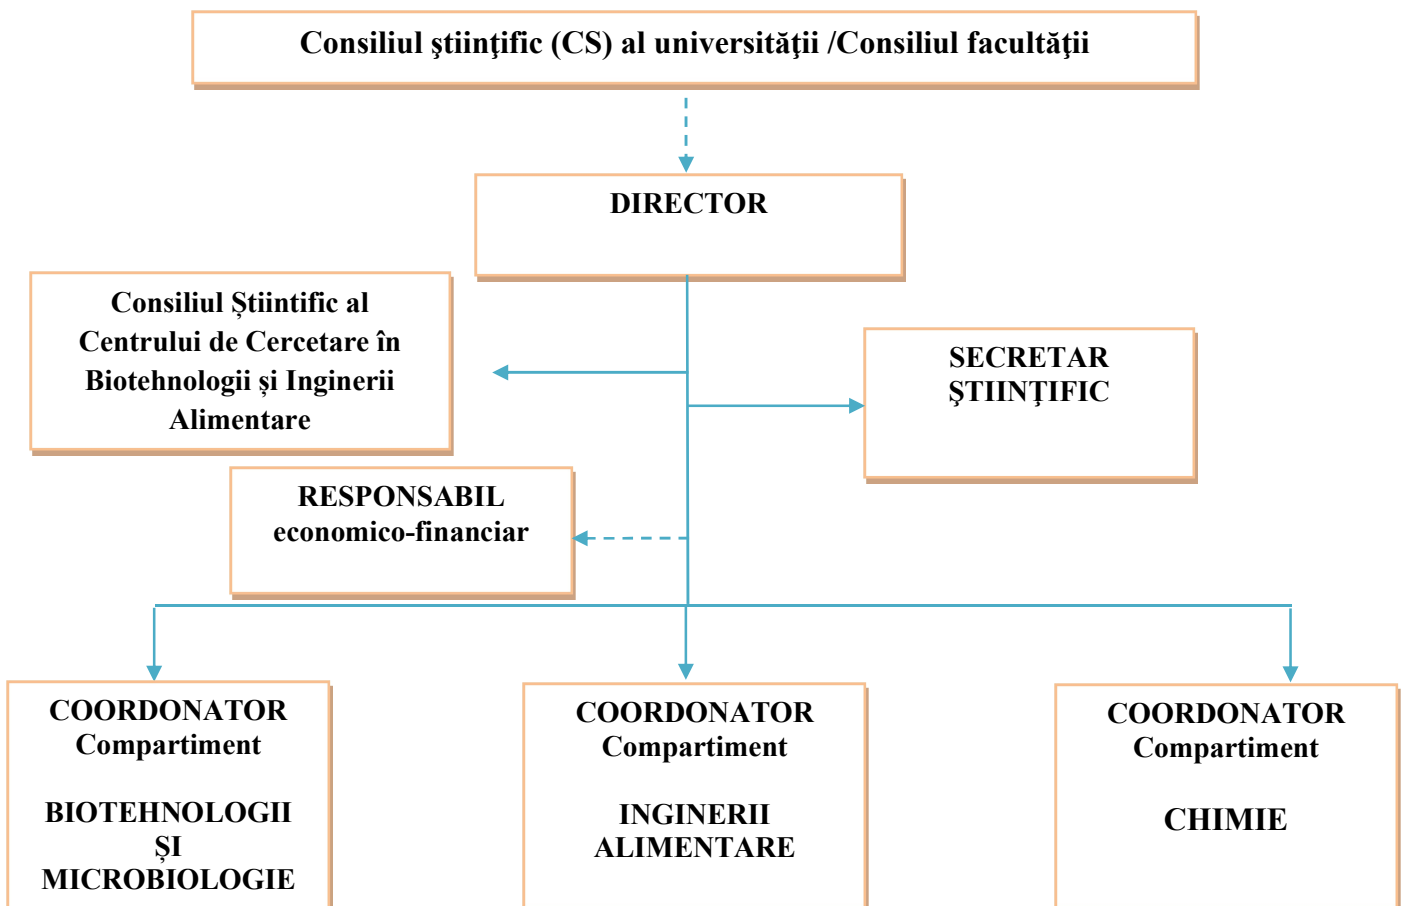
Consiliul ştiinţific (CS) al universităţii /Consiliul facultăţii

DIRECTOR

Consiliul Ştiintific al Centrului de Cercetare în Biotehnologii și Inginerii Alimentare

SECRETAR ŞTIINŢIFIC

RESPONSABIL economico-financiar

COORDONATOR Compartiment

BIOTEHNOLOGII ȘI MICROBIOLOGIE

COORDONATOR Compartiment

INGINERII ALIMENTARE

COORDONATOR Compartiment

CHIMIE